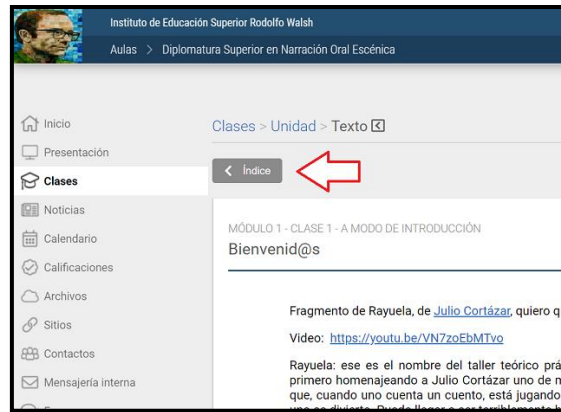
Instituto de Educación Superior Rodolfo Walsh

Aulas > Diplomatura Superior en Narración Oral Escénica

Inicio
Presentación
Clases
Noticias
Calendario
Calificaciones
Archivos
Sitios
Contactos
Mensajería interna

Clases > Unidad > Texto

Índice

MÓDULO 1 - CLASE 1 - A MODO DE INTRODUCCIÓN

Bienvenid@s

Fragmento de Rayuela, de Julio Cortázar, quiero q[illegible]

Video: https://youtu.be/VN7zoEbMTvo

Rayuela: ese es el nombre del taller teórico prá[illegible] primero homenajeando a Julio Cortázar uno de n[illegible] que, cuando uno cuenta un cuento, está jugando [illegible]